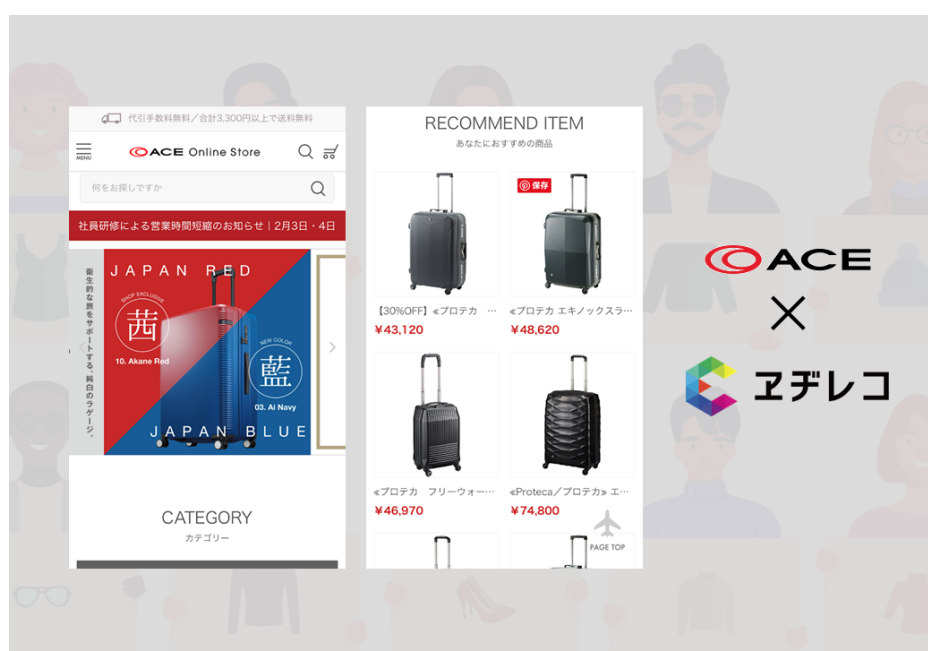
代引手数料無料／合計3,300円以上で送料無料

MENU

ACE Online Store

何をお探しですか

社員研修による営業時間短縮のお知らせ｜2月3日・4日

衛生的な旅をサポートする、純白のラゲージ。

JAPAN RED

SHOP EXCLUSIVE

茜

10. Akane Red

NEW COLOR

藍

03. Ai Navy

JAPAN BLUE

CATEGORY

カテゴリー

RECOMMEND ITEM

あなたにおすすめの商品

保存

【30%OFF】«プロテカ …

¥43,120

«プロテカ エキノックスラ…

¥48,620

«プロテカ フリーウォー…

¥46,970

«Proteca／プロテカ» エ…

¥74,800

PAGE TOP

ACE

×

ヱヂレコ